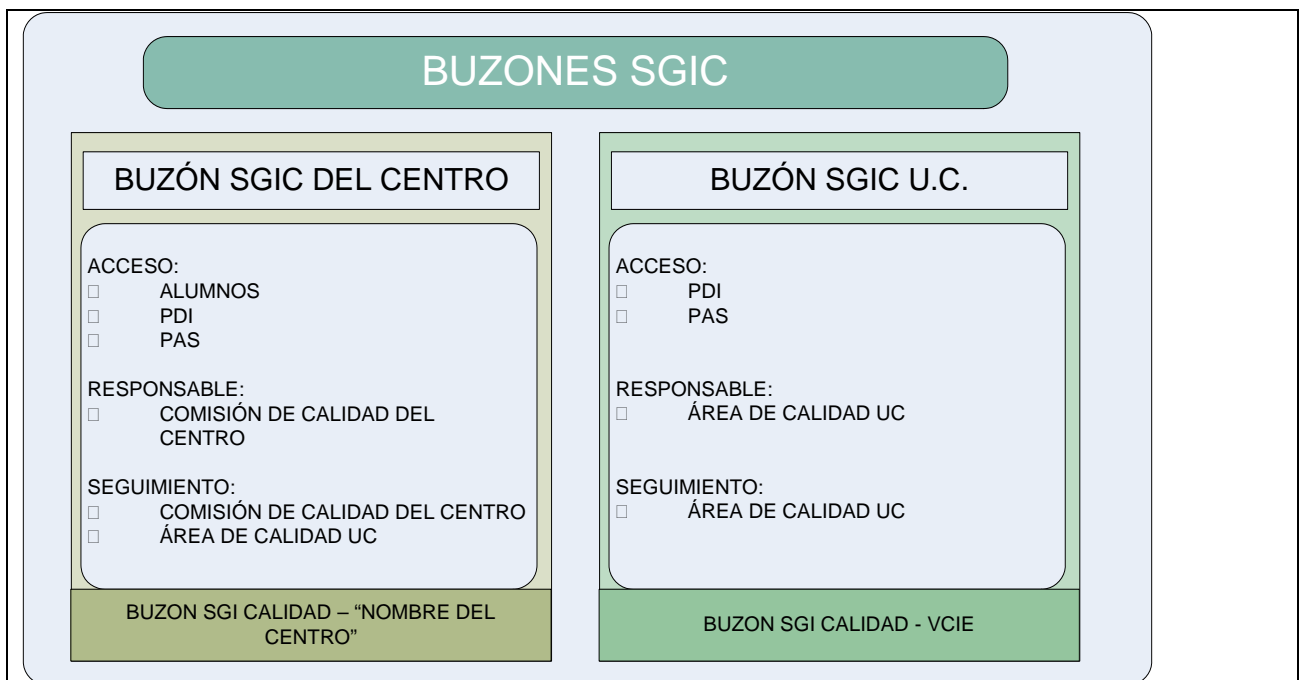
BUZONES SGIC

BUZÓN SGIC DEL CENTRO

ACCESO:
□ ALUMNOS
□ PDI
□ PAS

RESPONSABLE:
□ COMISIÓN DE CALIDAD DEL CENTRO

SEGUIMIENTO:
□ COMISIÓN DE CALIDAD DEL CENTRO
□ ÁREA DE CALIDAD UC

BUZON SGI CALIDAD – “NOMBRE DEL CENTRO”

BUZÓN SGIC U.C.

ACCESO:
□ PDI
□ PAS

RESPONSABLE:
□ ÁREA DE CALIDAD UC

SEGUIMIENTO:
□ ÁREA DE CALIDAD UC

BUZON SGI CALIDAD - VCIE